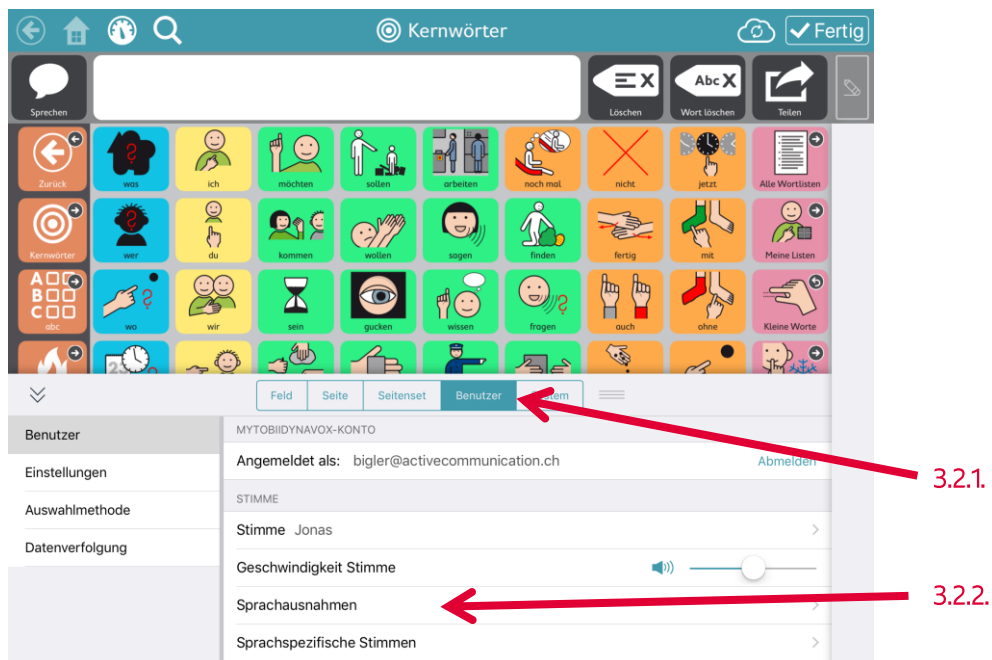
Kernwörter

Fertig

Sprechen

Löschen

Abc

Wort löschen

Teilen

Zurück

was

ich

möchten

sollen

arbeiten

noch mal

nicht

jetzt

Alle Wortlisten

Kernwörter

wer

du

kommen

wollen

sagen

finden

fertig

mit

Meine Listen

abc

wo

wir

sein

gucken

wissen

fragen

auch

ohne

Kleine Worte

Feld

Seite

Seitenset

Benutzer

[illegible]tem

Benutzer

Einstellungen

Auswahlmethode

Datenverfolgung

MYTOBIIDYNAVOX-KONTO

Angemeldet als: bigler@activecommunication.ch

Abmelden

STIMME

Stimme Jonas

Geschwindigkeit Stimme

Sprachausnahmen

Sprachspezifische Stimmen

3.2.1.

3.2.2.